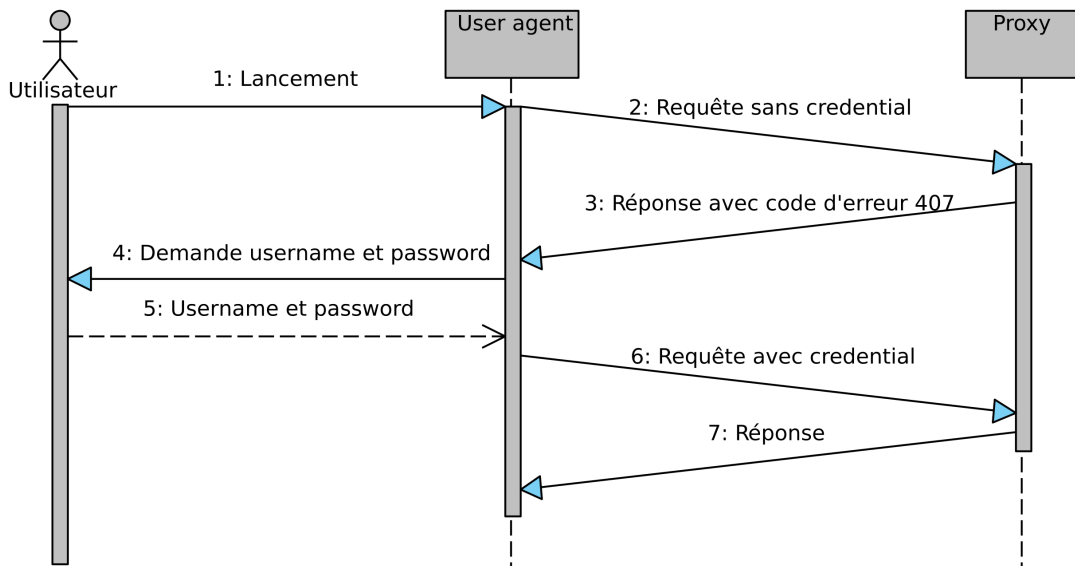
Utilisateur

User agent

Proxy

1: Lancement

2: Requête sans credential

3: Réponse avec code d'erreur 407

4: Demande username et password

5: Username et password

6: Requête avec credential

7: Réponse